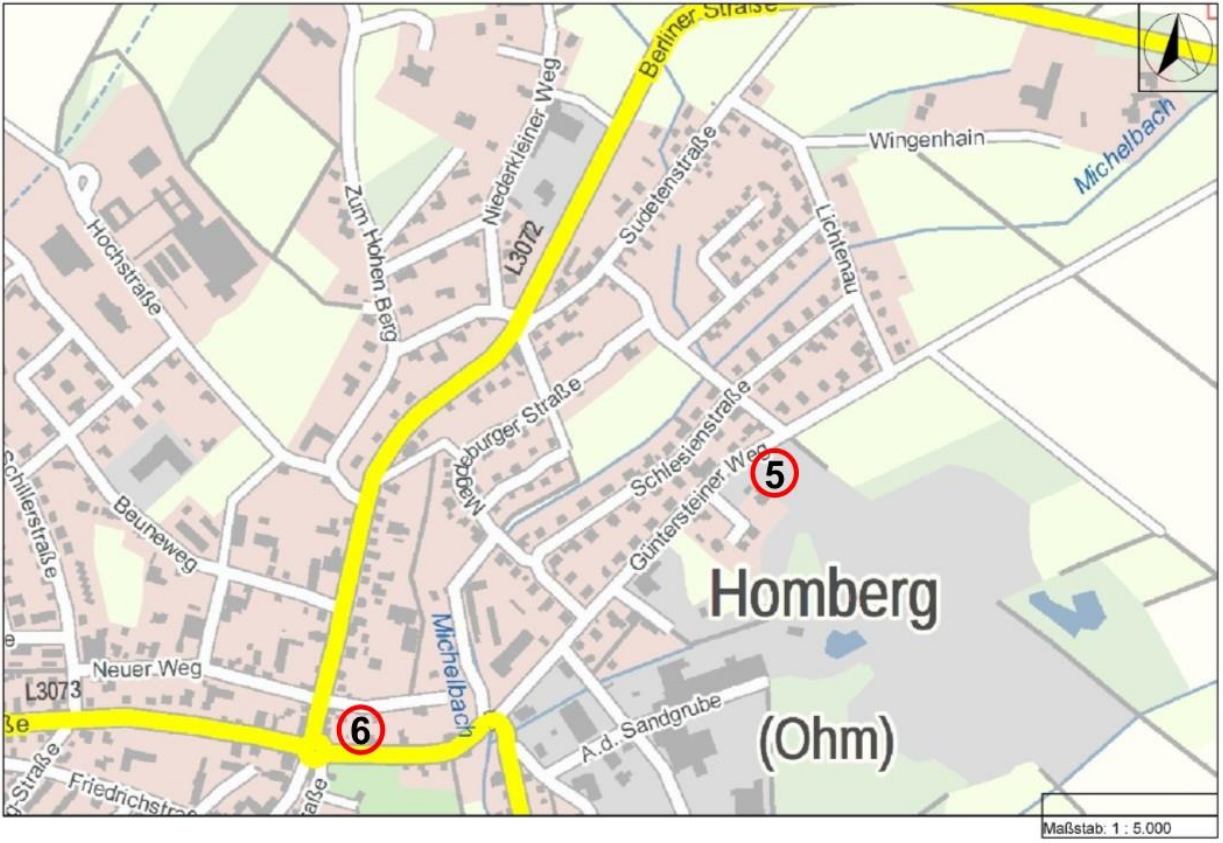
Berliner Straße
Wingenhain
Michelbach
Niederkleiner Weg
Sudetenstraße
Lichtenau
Zum Hohen Berg
Hochstraße
L3072
Magdeburger Straße
Schlesienstraße
Güntersteiner Weg
5
Schillerstraße
Beuneweg
Homberg
Michelbach
Neuer Weg
L3073
ße
6
A.d. Sandgrube
(Ohm)
-Straße
Friedrichstraße
straße
Maßstab: 1 : 5.000